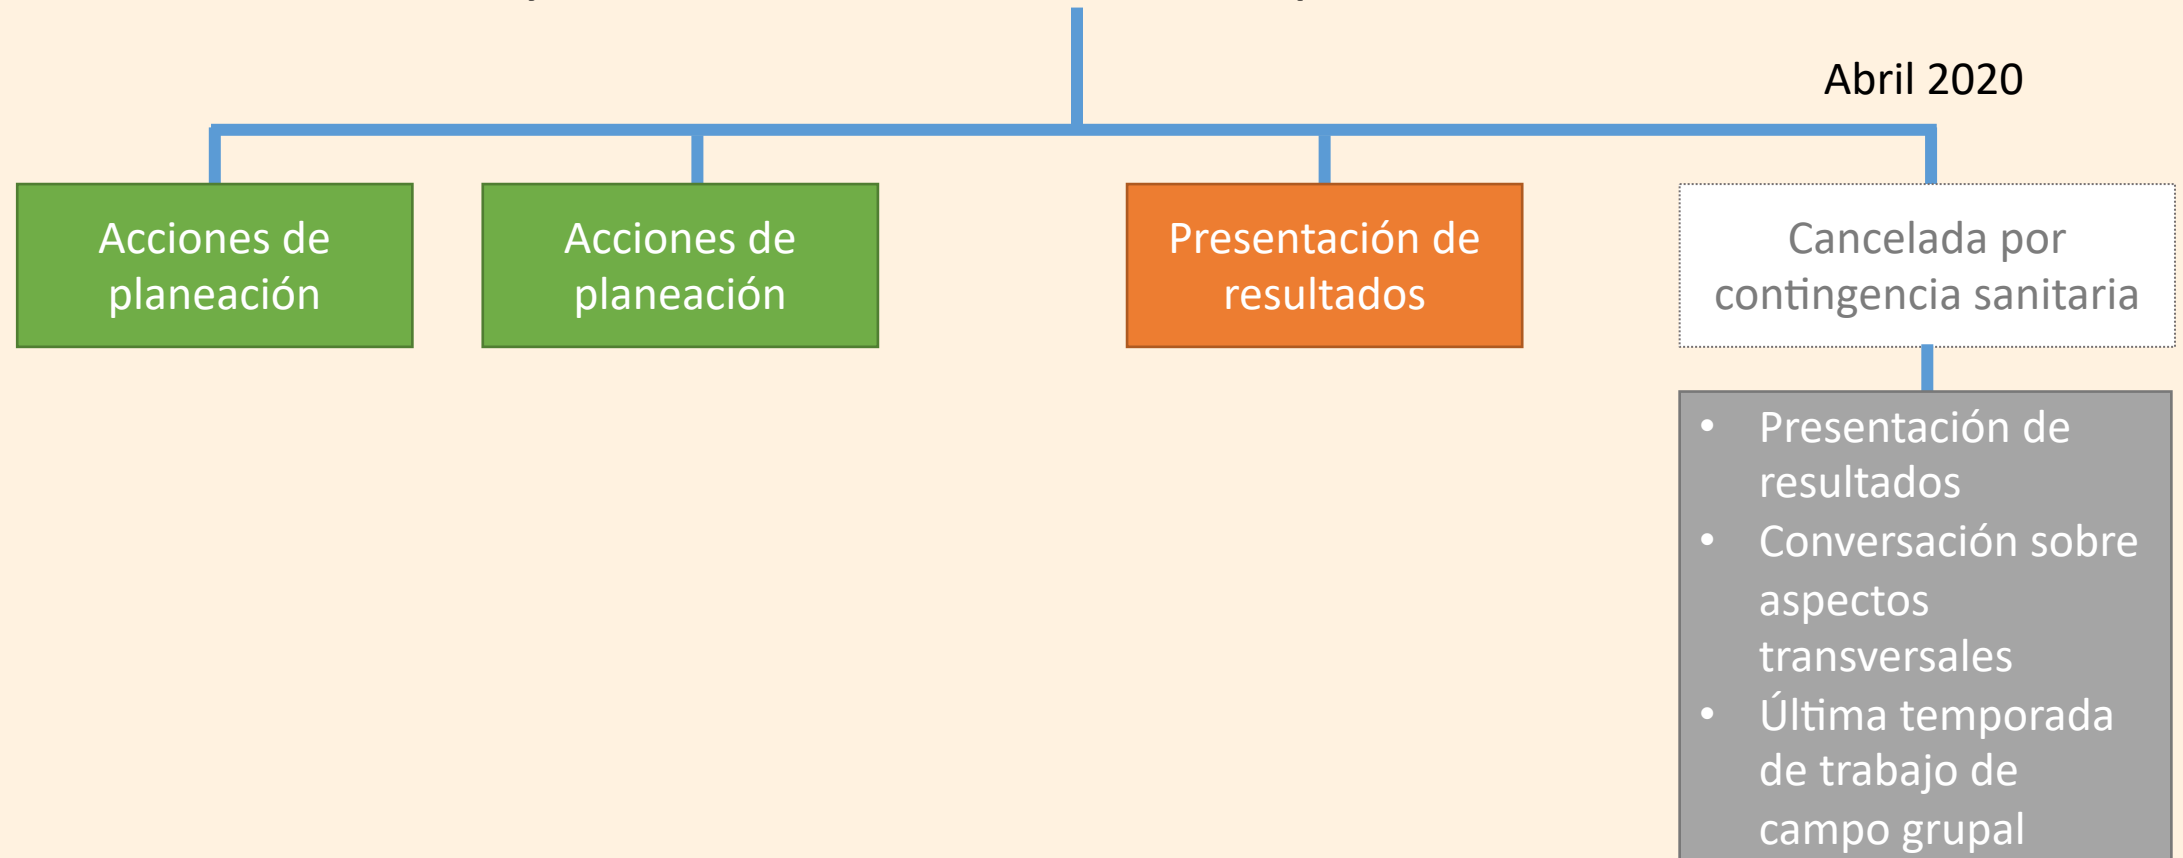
Abril 2020

Acciones de planeación

Acciones de planeación

Presentación de resultados

Cancelada por contingencia sanitaria

- Presentación de resultados
- Conversación sobre aspectos transversales
- Última temporada de trabajo de campo grupal